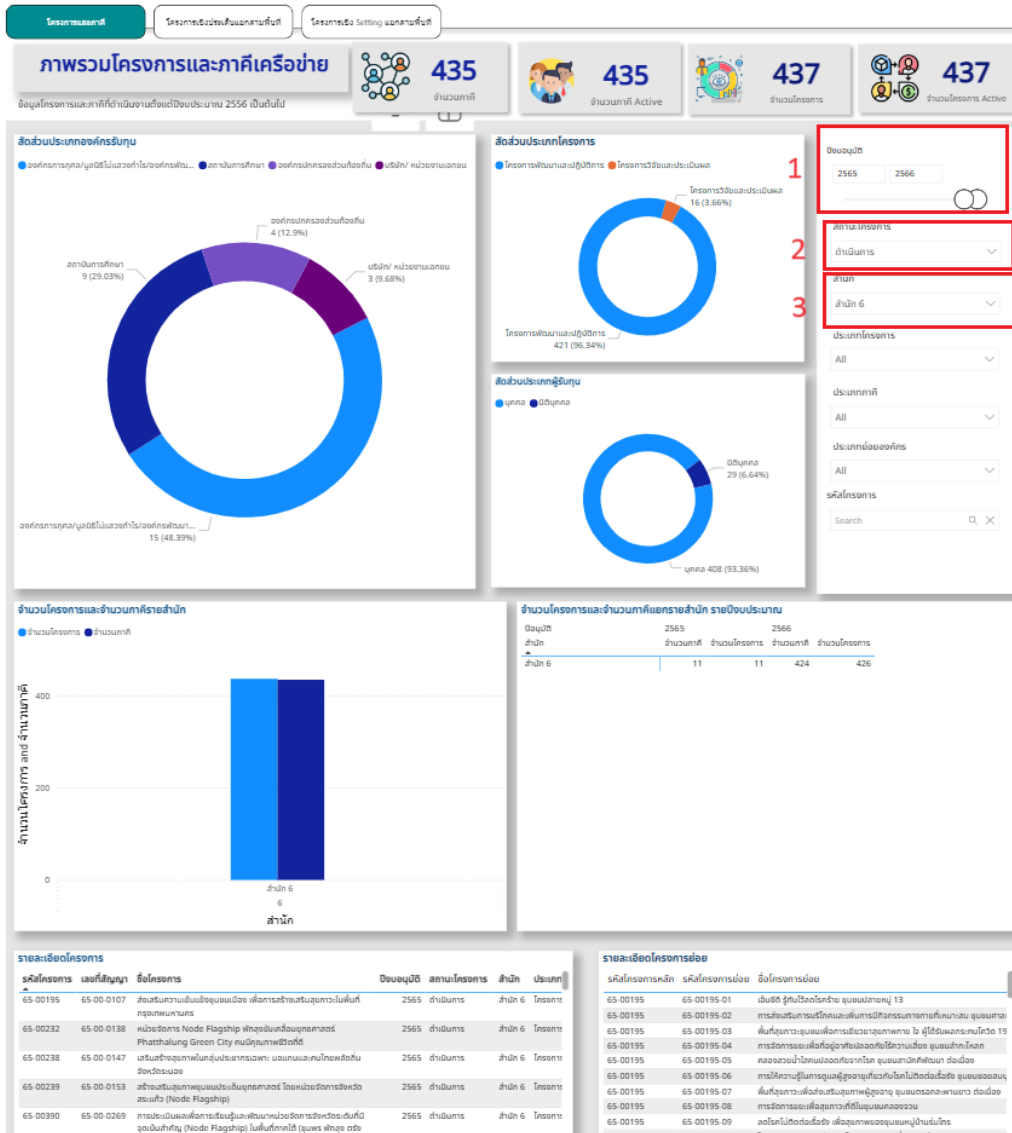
โครงการและภาคี | โครงการเชิงประเด็นแยกตามพื้นที่ | โครงการเชิง Setting แยกตามพื้นที่

ภาพรวมโครงการและภาคีเครือข่าย
ข้อมูลโครงการและภาคีที่ดำเนินงานตั้งแต่ปีงบประมาณ 2556 เป็นต้นไป

435
จำนวนภาคี

435
จำนวนภาคี Active

437
จำนวนโครงการ

437
จำนวนโครงการ Active

สัดส่วนประเภทองค์กรรับทุน
องค์กรการกุศล/มูลนิธิไม่แสวงกำไร/องค์กรพัฒ... สถาบันการศึกษา องค์กรปกครองส่วนท้องถิ่น บริษัท/ หน่วยงานเอกชน

องค์กรปกครองส่วนท้องถิ่น
4 (12.9%)
สถาบันการศึกษา
9 (29.03%)
บริษัท/ หน่วยงานเอกชน
3 (9.68%)
องค์กรการกุศล/มูลนิธิไม่แสวงกำไร/องค์กรพัฒนา...
15 (48.39%)

สัดส่วนประเภทโครงการ
โครงการพัฒนาและปฏิบัติการ โครงการวิจัยและประเมินผล
โครงการวิจัยและประเมินผล
16 (3.66%)
โครงการพัฒนาและปฏิบัติการ
421 (96.34%)

สัดส่วนประเภทผู้รับทุน
บุคคล นิติบุคคล
นิติบุคคล
29 (6.64%)
บุคคล 408 (93.36%)

1
ปีงบอนุมัติ
2565
2566

2
สถานะโครงการ
ดำเนินการ

3
สำนัก
สำนัก 6

ประเภทโครงการ
All

ประเภทภาคี
All

ประเภทย่อยองค์กร
All

รหัสโครงการ
Search

จำนวนโครงการและจำนวนภาคีรายสำนัก
จำนวนโครงการ จำนวนภาคี
400
200
0
จำนวนโครงการ and จำนวนภาคี
สำนัก 6
6
สำนัก

จำนวนโครงการและจำนวนภาคีแยกรายสำนัก รายปีงบประมาณ

| ปีงบอนุมัติ | 2565 | | 2566 | |
|---|---|---|---|---|
| สำนัก | จำนวนภาคี | จำนวนโครงการ | จำนวนภาคี | จำนวนโครงการ |
| สำนัก 6 | 11 | 11 | 424 | 426 |

รายละเอียดโครงการ

| รหัสโครงการ | เลขที่สัญญา | ชื่อโครงการ | ปีงบอนุมัติ | สถานะโครงการ | สำนัก | ประเภท |
|---|---|---|---|---|---|---|
| 65-00195 | 65-00-0107 | ส่งเสริมความเข้มแข็งชุมชนเมือง เพื่อการสร้างเสริมสุขภาวะในพื้นที่กรุงเทพมหานคร | 2565 | ดำเนินการ | สำนัก 6 | โครงการ |
| 65-00232 | 65-00-0138 | หน่วยจัดการ Node Flagship พัทลุงขับเคลื่อนยุทธศาสตร์ Phatthalung Green City คนมีคุณภาพชีวิตที่ดี | 2565 | ดำเนินการ | สำนัก 6 | โครงการ |
| 65-00238 | 65-00-0147 | เสริมสร้างสุขภาพในกลุ่มประชากรเฉพาะ มอแกนและคนไทยพลัดถิ่น จังหวัดระนอง | 2565 | ดำเนินการ | สำนัก 6 | โครงการ |
| 65-00239 | 65-00-0153 | สร้างเสริมสุขภาพชุมชนประมงยุทธศาสตร์ โดยหน่วยจัดการจังหวัดสระแก้ว (Node Flagship) | 2565 | ดำเนินการ | สำนัก 6 | โครงการ |
| 65-00390 | 65-00-0269 | การประเมินผลเพื่อการเรียนรู้และพัฒนาหน่วยจัดการจังหวัดระดับที่มีจุดเน้นสำคัญ (Node Flagship) ในพื้นที่ภาคใต้ (ชุมพร พัทลุง ตรัง | | | | |

รายละเอียดโครงการย่อย

| รหัสโครงการหลัก | รหัสโครงการย่อย | ชื่อโครงการย่อย |
|---|---|---|
| 65-00195 | 65-00195-01 | เฮ้บดีดี รู้ทันไว้ลดโรคร้าย ชุมชนปลายซอย 13 |
| 65-00195 | 65-00195-02 | การส่งเสริมการบริโภคและเพิ่มการมีกิจกรรมทางกายที่เหมาะสม ชุมชนศาล |
| 65-00195 | 65-00195-03 | พื้นที่สุขภาวะชุมชนเพื่อการเยียวยาสุขภาพกาย ใจ ผู้ได้รับผลกระทบโควิด 19 |
| 65-00195 | 65-00195-04 | การจัดการขยะเพื่อที่อยู่อาศัยปลอดภัยไร้ความเสี่ยง ชุมชนสำกะโหลก |
| 65-00195 | 65-00195-05 | คลองสวยน้ำใสคนปลอดภัยจากโรค ชุมชนสามัคคีพัฒนา ต่อเนื่อง |
| 65-00195 | 65-00195-06 | การให้ความรู้ในการดูแลผู้สูงอายุเกี่ยวกับโรคไม่ติดต่อเรื้อรัง ชุมชนซอยสมบู |
| 65-00195 | 65-00195-07 | พื้นที่สุขภาวะเพื่อส่งเสริมสุขภาพผู้สูงอายุ ชุมชนตรอกละพานยาว ต่อเนื่อง |
| 65-00195 | 65-00195-08 | การจัดการขยะเพื่อสุขภาวะที่ดีในชุมชนคลองจวน |
| 65-00195 | 65-00195-09 | ลดโรคไม่ติดต่อเรื้อรัง เพื่อสุขภาพของชุมชนหมู่บ้านร่มไทร |